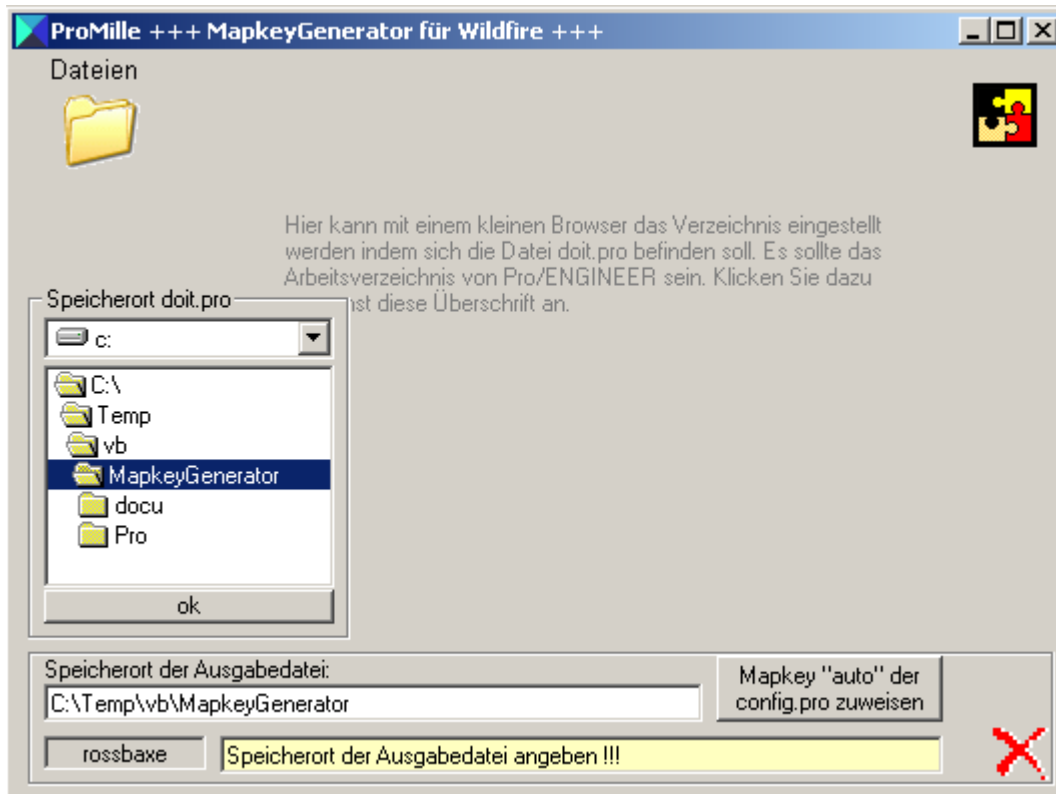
ProMille +++ MapkeyGenerator für Wildfire +++

Dateien

Hier kann mit einem kleinen Browser das Verzeichnis eingestellt werden indem sich die Datei doit.pro befinden soll. Es sollte das Arbeitsverzeichnis von Pro/ENGINEER sein. Klicken Sie dazu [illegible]nst diese Überschrift an.

Speicherort doit.pro

c:

C:\
Temp
vb
MapkeyGenerator
docu
Pro

ok

Speicherort der Ausgabedatei:

C:\Temp\vb\MapkeyGenerator

Mapkey "auto" der config.pro zuweisen

rossbaxe

Speicherort der Ausgabedatei angeben !!!